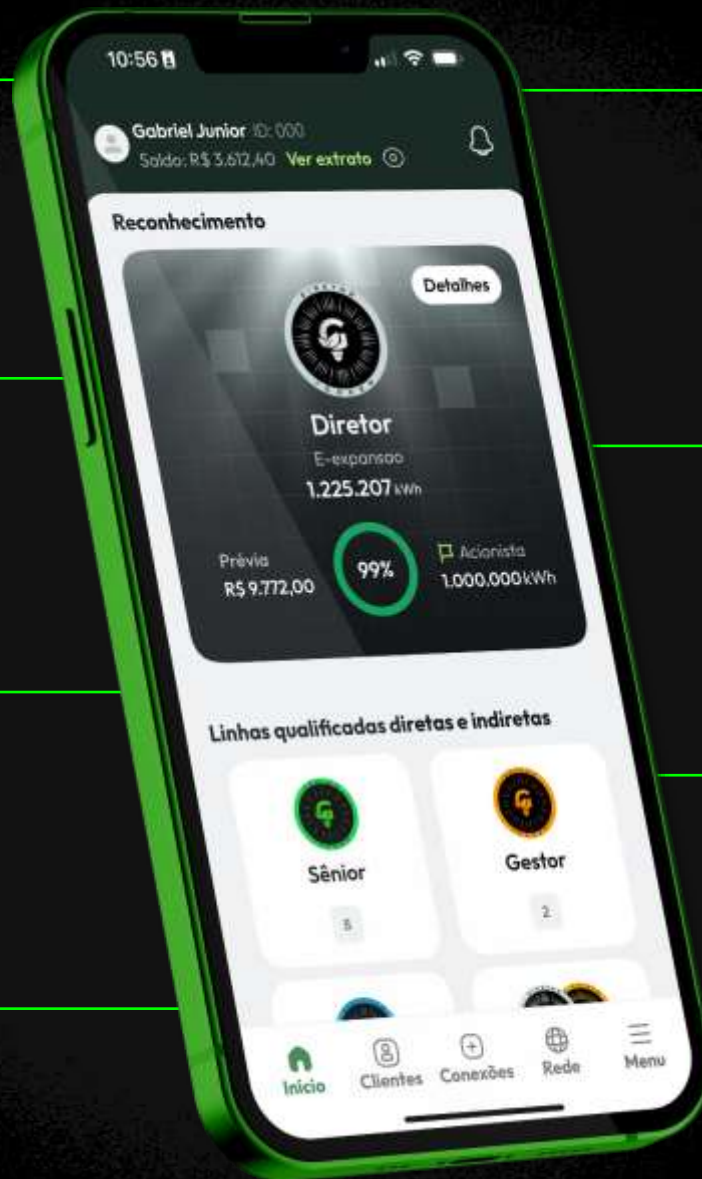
10:56

Gabriel Junior ID: 000
Saldo: R$ 3.612,40 Ver extrato

Reconhecimento

Detalhes

Diretor
E-expansao
1.225.207 kWh

Prévia
R$ 9.772,00

99%

Acionista
1.000.000kWh

Linhas qualificadas diretas e indiretas

Sênior
8

Gestor
2

Início
Clientes
Conexões
Rede
Menu